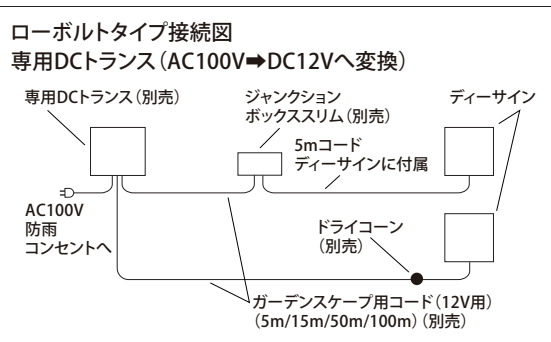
ローボルトタイプ接続図
専用DCトランス（AC100V➡DC12Vへ変換）

専用DCトランス（別売）

ジャンクション
ボックススリム（別売）

ディーサイン

5mコード
ディーサインに付属

AC100V
防雨
コンセントへ

ドライコーン
（別売）

ガーデンスケープ用コード（12V用）
（5m/15m/50m/100m）（別売）